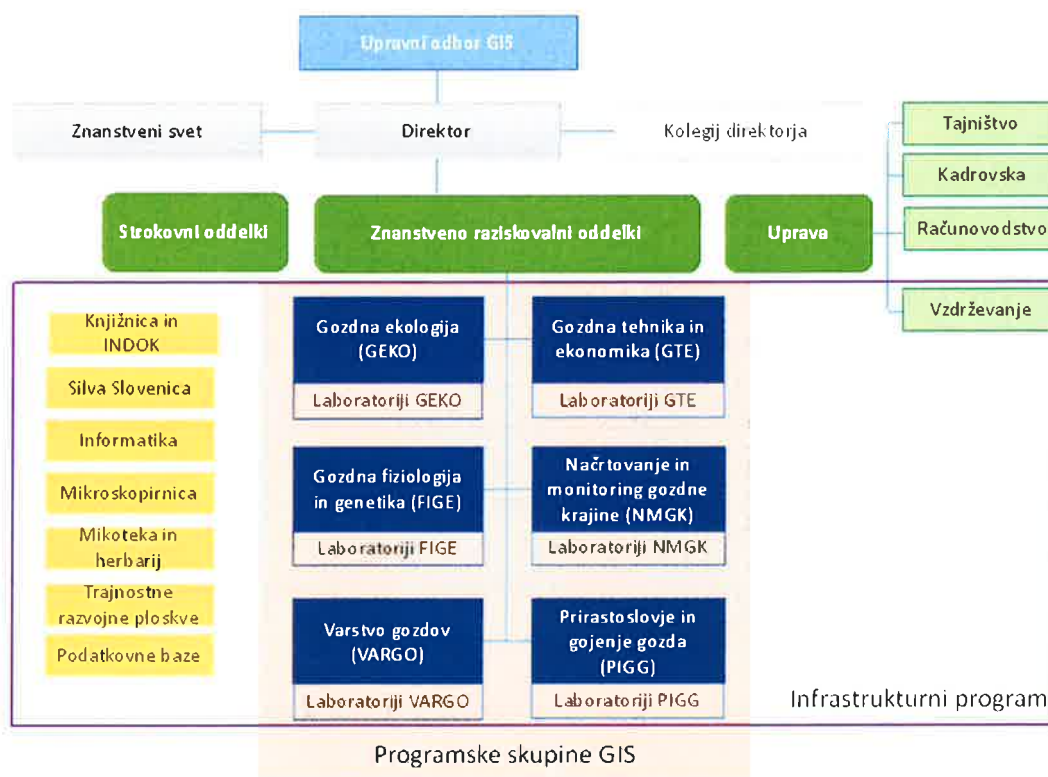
Upravni odbor GIS

Znanstveni svet

Direktor

Kolegij direktorja

Tajništvo

Kadrovska

Računovodstvo

Strokovni oddelki

Znanstveno raziskovalni oddelki

Uprava

Vzdrževanje

Knjižnica in INDOK

Silva Slovenica

Informatika

Mikroskopirnica

Mikoteka in herbarij

Trajnostne razvojne ploskve

Podatkovne baze

Gozdna ekologija (GEKO)

Laboratoriji GEKO

Gozdna tehnika in ekonomika (GTE)

Laboratoriji GTE

Gozdna fiziologija in genetika (FIGE)

Laboratoriji FIGE

Načrtovanje in monitoring gozdne krajine (NMGK)

Laboratoriji NMGK

Varstvo gozdov (VARGO)

Laboratoriji VARGO

Prirastoslovje in gojenje gozda (PIGG)

Laboratoriji PIGG

Infrastrukturni program

Programske skupine GIS